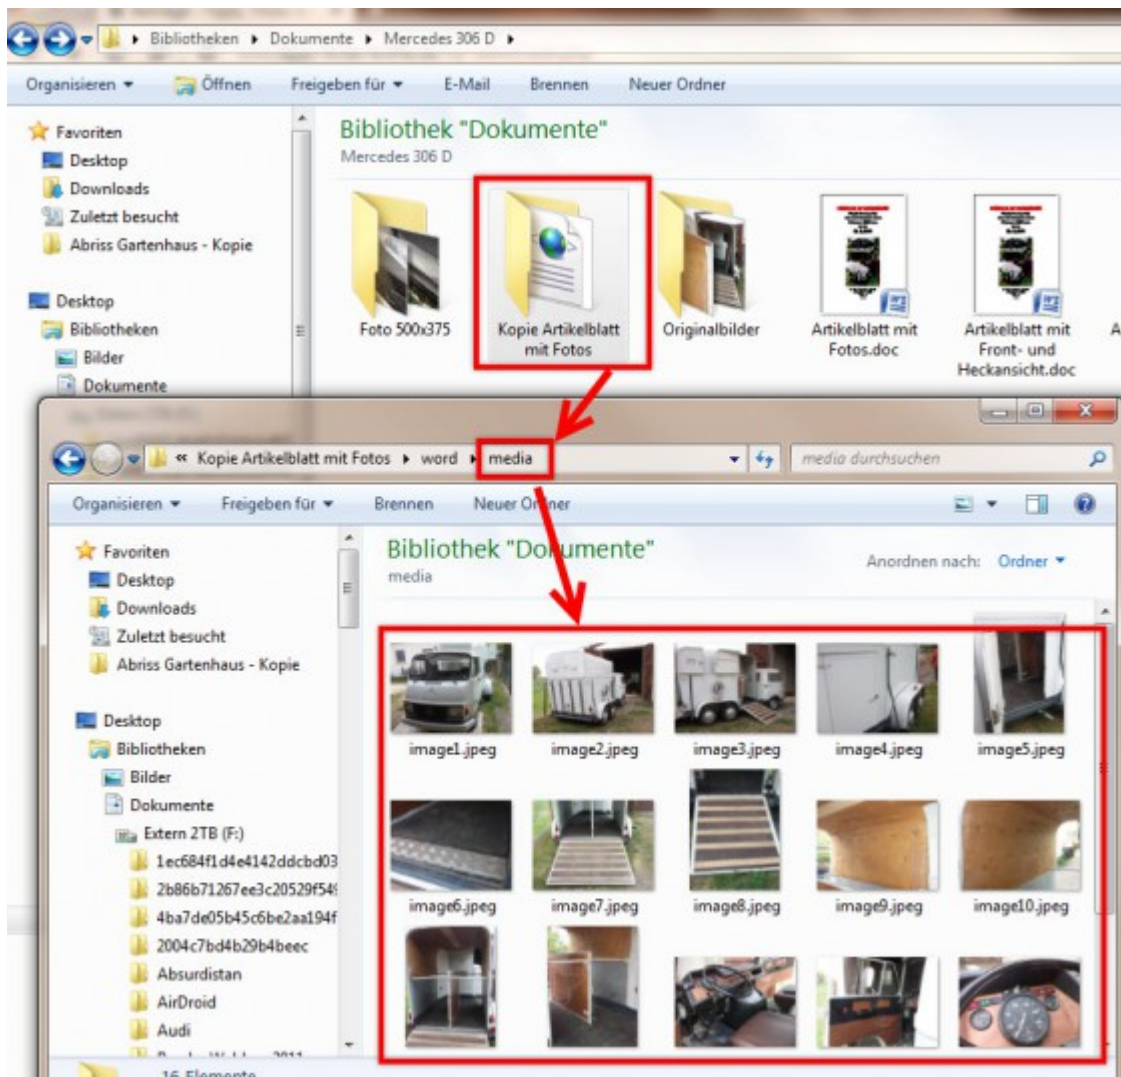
Bibliotheken ▸ Dokumente ▸ Mercedes 306 D ▸

Organisieren ▾ Öffnen Freigeben für ▾ E-Mail Brennen Neuer Ordner

Favoriten
Desktop
Downloads
Zuletzt besucht
Abriss Gartenhaus - Kopie

Desktop
Bibliotheken
Bilder
Dokumente

Bibliothek "Dokumente"
Mercedes 306 D

Foto 500x375
Kopie Artikelblatt mit Fotos
Originalbilder
Artikelblatt mit Fotos.doc
Artikelblatt mit Front- und Heckansicht.doc

« Kopie Artikelblatt mit Fotos ▸ word ▸ media

media durchsuchen

Organisieren ▾ Freigeben für ▾ Brennen Neuer Ordner

Favoriten
Desktop
Downloads
Zuletzt besucht
Abriss Gartenhaus - Kopie

Desktop
Bibliotheken
Bilder
Dokumente
Extern 2TB (F:)
1ec684f1d4e4142ddcbd03
2b86b71267ee3c20529f54
4ba7de05b45c6be2aa194f
2004c7bd4b29b4beec
Absurdistan
AirDroid
Audi
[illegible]

Bibliothek "Dokumente"
media

Anordnen nach: Ordner ▾

image1.jpeg
image2.jpeg
image3.jpeg
image4.jpeg
image5.jpeg
image6.jpeg
image7.jpeg
image8.jpeg
image9.jpeg
image10.jpeg

16 Elemente